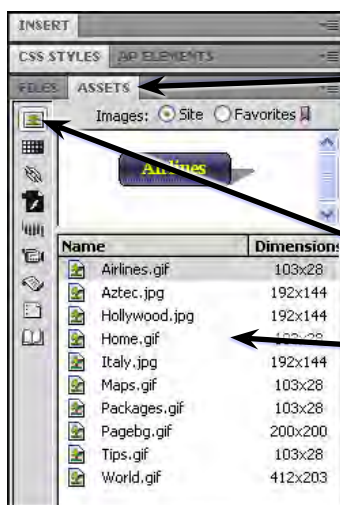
INSERT

CSS STYLES AP ELEMENTS

FILES ASSETS

Images: Site Favorites

Airlines

| Name | Dimensions |
|---|---|
| Airlines.gif | 103x28 |
| Aztec.jpg | 192x144 |
| Hollywood.jpg | 192x144 |
| Home.gif | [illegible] |
| Italy.jpg | 192x144 |
| Maps.gif | 103x28 |
| Packages.gif | 103x28 |
| Pagebg.gif | 200x200 |
| Tips.gif | 103x28 |
| World.gif | 412x203 |